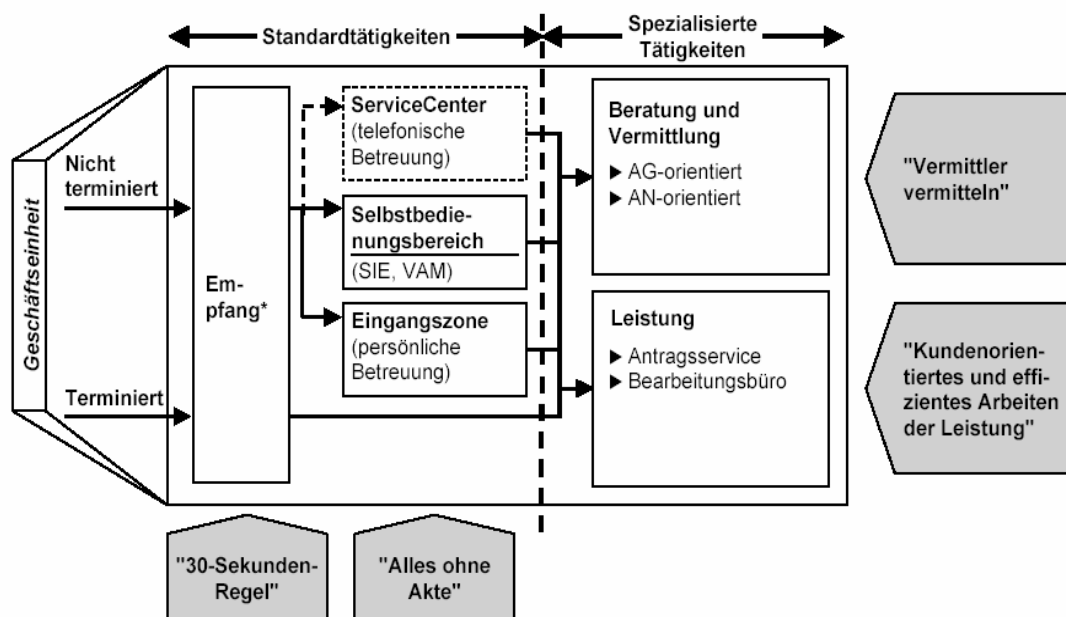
Standardtätigkeiten

Spezialisierte Tätigkeiten

Geschäftseinheit

Nicht terminiert

Terminiert

Empfang*

ServiceCenter (telefonische Betreuung)

Selbstbedienungsbereich (SIE, VAM)

Eingangszone (persönliche Betreuung)

Beratung und Vermittlung
▶ AG-orientiert
▶ AN-orientiert

Leistung
▶ Antragsservice
▶ Bearbeitungsbüro

"Vermittler vermitteln"

"Kundenorientiertes und effizientes Arbeiten der Leistung"

"30-Sekunden-Regel"

"Alles ohne Akte"